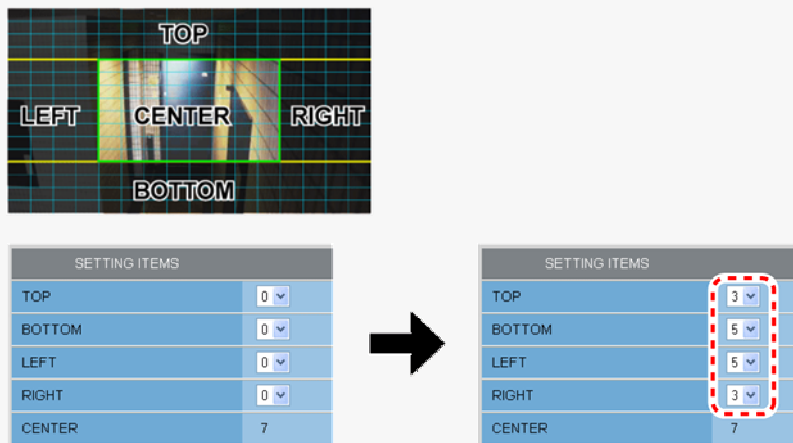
TOP

LEFT CENTER RIGHT

BOTTOM

| SETTING ITEMS | |
|---|---|
| TOP | 0 |
| BOTTOM | 0 |
| LEFT | 0 |
| RIGHT | 0 |
| CENTER | 7 |

| SETTING ITEMS | |
|---|---|
| TOP | 3 |
| BOTTOM | 5 |
| LEFT | 5 |
| RIGHT | 3 |
| CENTER | 7 |